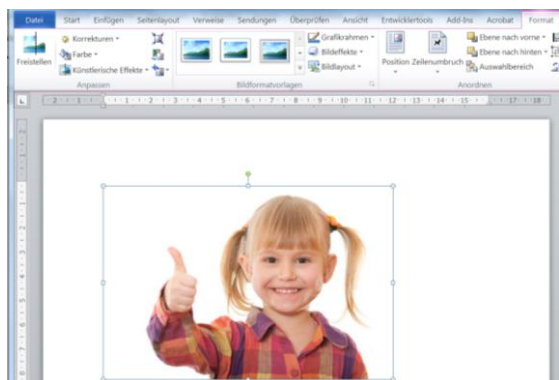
Datei Start Einfügen Seitenlayout Verweise Sendungen Überprüfen Ansicht Entwicklertools Add-Ins Acrobat Format

Freistellen Korrekturen Farbe Künstlerische Effekte Anpassen

Bildformatvorlagen Grafikrahmen Bildeffekte Bildlayout

Position Zeilenumbruch Ebene nach vorne Ebene nach hinten Auswahlbereich Anordnen

L 3 1 1 2 3 4 5 6 7 8 9 10 11 12 13 14 15 17 18